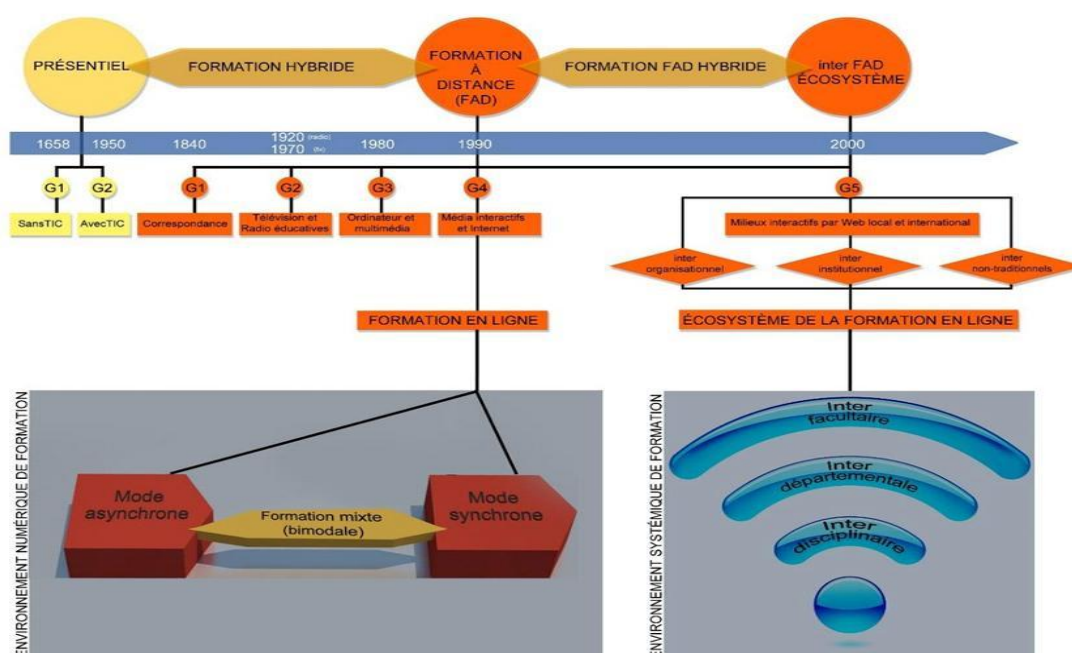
PRÉSENTIEL

FORMATION HYBRIDE

FORMATION À DISTANCE (FAD)

FORMATION FAD HYBRIDE

inter FAD ÉCOSYSTÈME

1658 1950 1840 1920 (radio) 1970 (tv) 1980 1990 2000

G1 G2

SansTIC AvecTIC

G1 Correspondance

G2 Télévision et Radio éducatives

G3 Ordinateur et multimédia

G4 Média interactifs et Internet

G5

Milieux interactifs par Web local et international

inter organisationnel

inter institutionnel

inter non-traditionnels

FORMATION EN LIGNE

ÉCOSYSTÈME DE LA FORMATION EN LIGNE

ENVIRONNEMENT NUMÉRIQUE DE FORMATION

Mode asynchrone

Formation mixte (bimodale)

Mode synchrone

ENVIRONNEMENT SYSTÉMIQUE DE FORMATION

Inter facultaire

Inter départementale

Inter disciplinaire